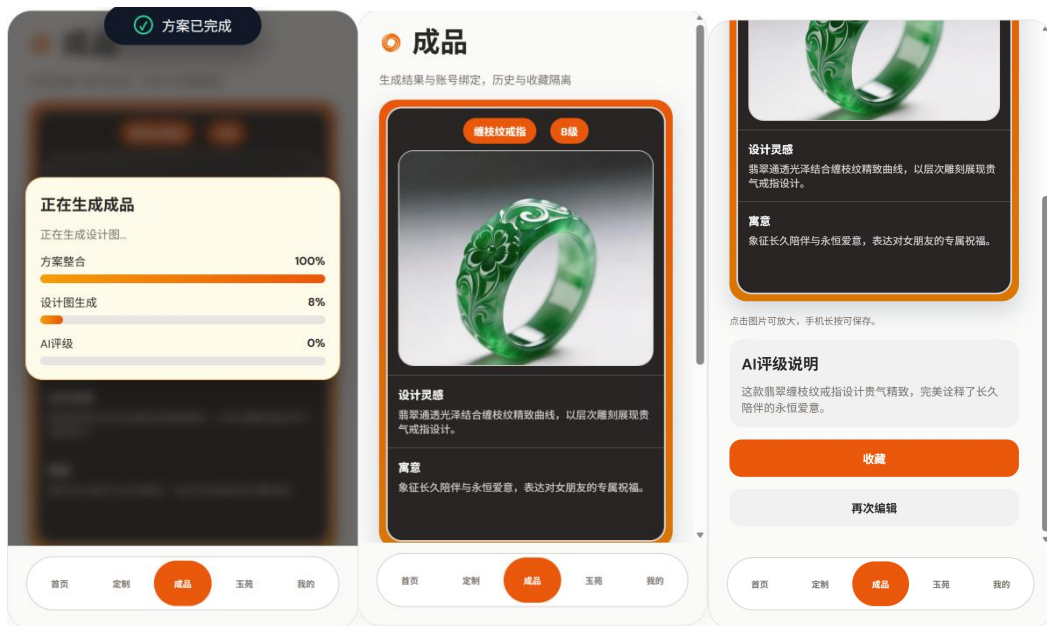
方案已完成

正在生成成品

正在生成设计图...

方案整合 100%

设计图生成 8%

AI评级 0%

首页 定制 成品 玉苑 我的

成品

生成结果与账号绑定，历史与收藏隔离

缠枝纹戒指 B级

设计灵感

翡翠通透光泽结合缠枝纹精致曲线，以层次雕刻展现贵气戒指设计。

寓意

象征长久陪伴与永恒爱意，表达对女朋友的专属祝福。

首页 定制 成品 玉苑 我的

设计灵感

翡翠通透光泽结合缠枝纹精致曲线，以层次雕刻展现贵气戒指设计。

寓意

象征长久陪伴与永恒爱意，表达对女朋友的专属祝福。

点击图片可放大，手机长按可保存。

AI评级说明

这款翡翠缠枝纹戒指设计贵气精致，完美诠释了长久陪伴的永恒爱意。

收藏

再次编辑

首页 定制 成品 玉苑 我的